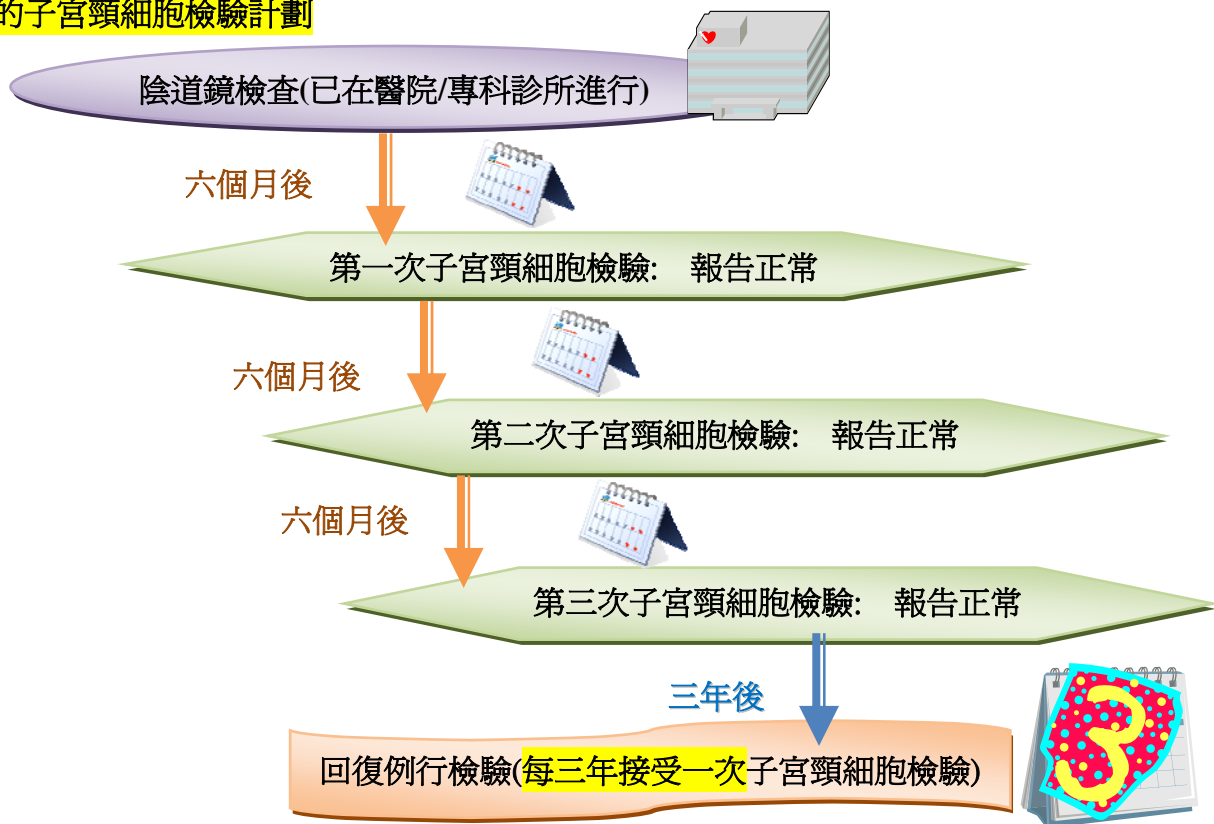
的子宮頸細胞檢驗計劃

陰道鏡檢查(已在醫院/專科診所進行)

六個月後

第一次子宮頸細胞檢驗: 報告正常

六個月後

第二次子宮頸細胞檢驗: 報告正常

六個月後

第三次子宮頸細胞檢驗: 報告正常

三年後

回復例行檢驗(每三年接受一次子宮頸細胞檢驗)

3